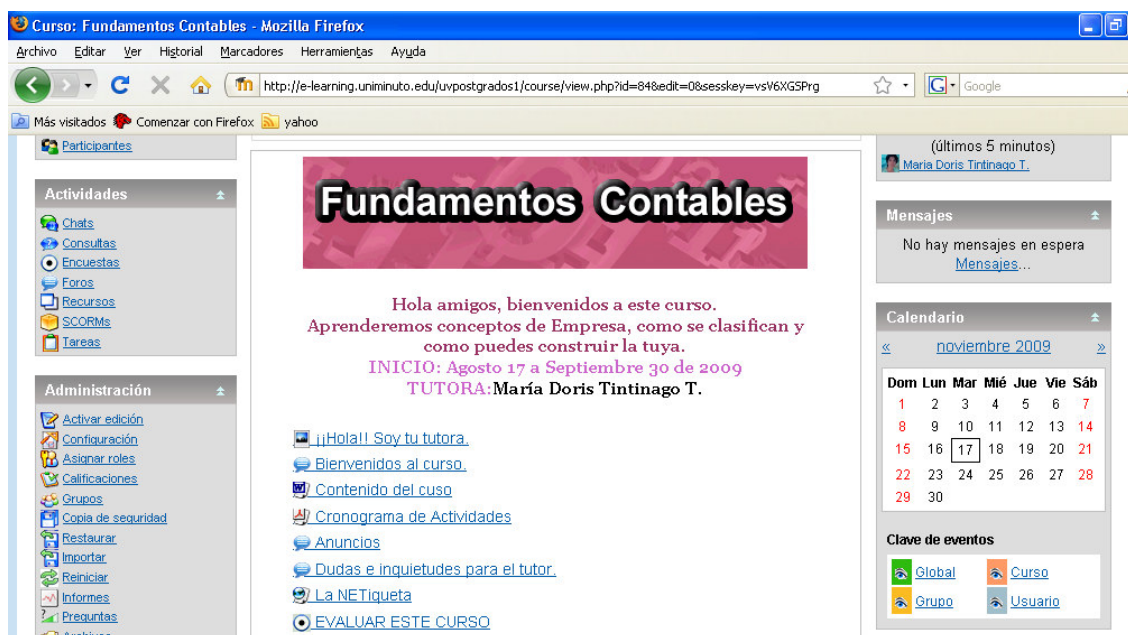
Curso: Fundamentos Contables - Mozilla Firefox

Archivo Editar Ver Historial Marcadores Herramientas Ayuda

http://e-learning.uniminuto.edu/uvpostgrados1/course/view.php?id=84&edit=0&sesskey=vsV6XGSPrg

Google

Más visitados Comenzar con Firefox yahoo

Participantes

Actividades

Chats
Consultas
Encuestas
Foros
Recursos
SCORMs
Tareas

Administración

Activar edición
Configuración
Asignar roles
Calificaciones
Grupos
Copia de seguridad
Restaurar
Importar
Reiniciar
Informes
Preguntas

Fundamentos Contables

Hola amigos, bienvenidos a este curso.
Aprenderemos conceptos de Empresa, como se clasifican y como puedes construir la tuya.
INICIO: Agosto 17 a Septiembre 30 de 2009
TUTORA:María Doris Tintinago T.

¡¡Hola!! Soy tu tutora.
Bienvenidos al curso.
Contenido del cuso
Cronograma de Actividades
Anuncios
Dudas e inquietudes para el tutor.
La NETiqueta
EVALUAR ESTE CURSO

(últimos 5 minutos)
Maria Doris Tintinago T.

Mensajes

No hay mensajes en espera
Mensajes...

Calendario

« noviembre 2009 »

| Dom | Lun | Mar | Mié | Jue | Vie | Sáb |
|---|---|---|---|---|---|---|
| 1 | 2 | 3 | 4 | 5 | 6 | 7 |
| 8 | 9 | 10 | 11 | 12 | 13 | 14 |
| 15 | 16 | 17 | 18 | 19 | 20 | 21 |
| 22 | 23 | 24 | 25 | 26 | 27 | 28 |
| 29 | 30 | | | | | |

Clave de eventos

Global Curso
Grupo Usuario